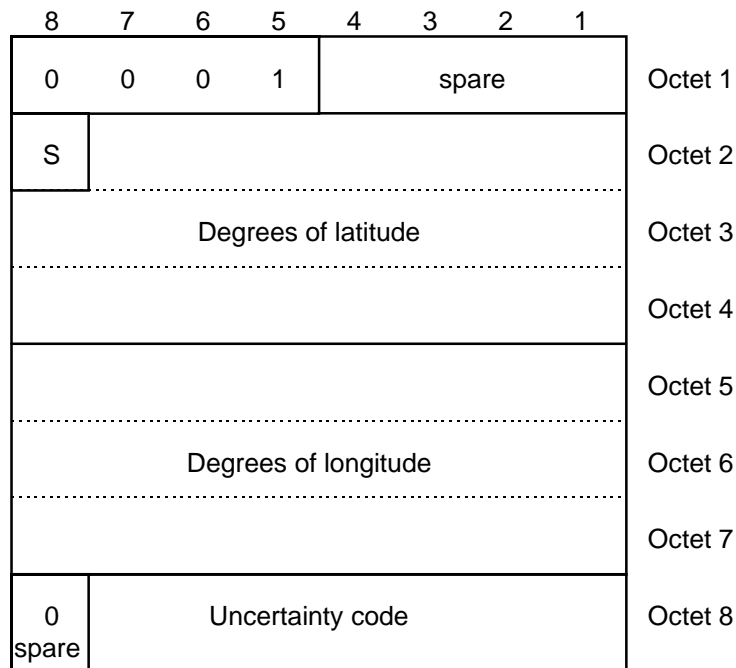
8 7 6 5 4 3 2 1

| 0 0 0 1 | spare | Octet 1 |
|---|---|---|
| S | | Octet 2 |
| Degrees of latitude | | Octet 3 |
| | | Octet 4 |
| | | Octet 5 |
| Degrees of longitude | | Octet 6 |
| | | Octet 7 |
| 0 spare | Uncertainty code | Octet 8 |